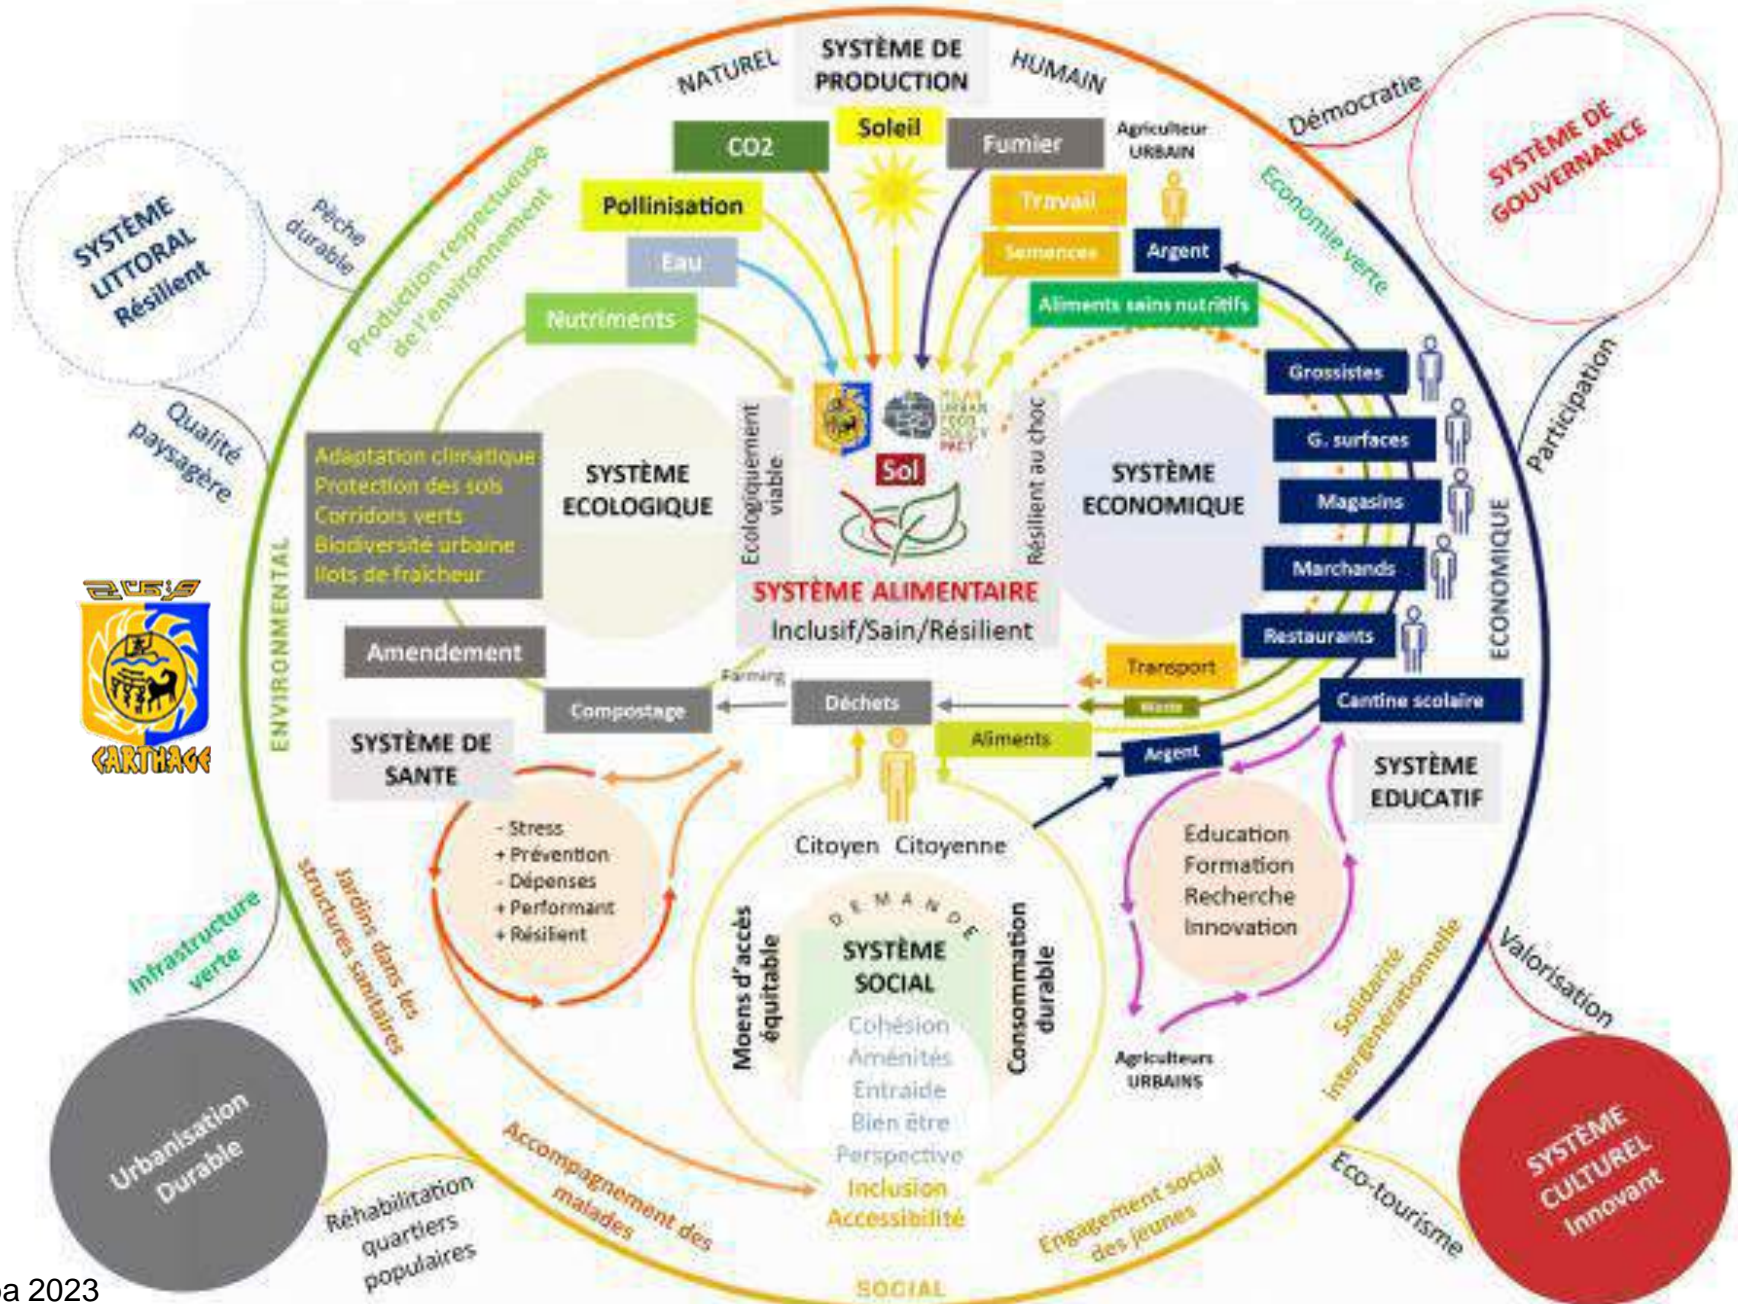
SYSTÈME DE PRODUCTION

NATUREL

HUMAIN

CO2

Soleil

Fumier

Agriculteur URBAIN

Pollinisation

Travail

Semences

Argent

Eau

Nutriments

Aliments sains nutritifs

SYSTÈME LITTORAL Résilient

Pêche durable

Production respectueuse de l'environnement

Qualité paysagère

Démocratie

SYSTÈME DE GOUVERNANCE

Economie verte

Participation

Grossistes

G. surfaces

Magasins

Marchands

Restaurants

Cantine scolaire

ECONOMIQUE

Adaptation climatique
Protection des sols
Corridors verts
Biodiversité urbaine
Ilots de fraîcheur

SYSTÈME ECOLOGIQUE

Ecologiquement viable

Sol

Résilient au choc

SYSTÈME ECONOMIQUE

SYSTÈME ALIMENTAIRE
Inclusif/Sain/Résilient

Amendement

ENVIRONMENTAL

CARTHAGE

Farming

Compostage

Déchets

Transport

Waste

Aliments

Argent

SYSTÈME DE SANTE

- Stress
+ Prévention
- Dépenses
+ Performant
+ Résilient

Citoyen Citoyenne

SYSTÈME EDUCATIF

Education
Formation
Recherche
Innovation

Infrastructure verte

Jardins dans les structures sanitaires

Moens d'accès équitable

DEMANDE

SYSTÈME SOCIAL

Cohésion
Aménités
Entraide
Bien être
Perspective
Inclusion
Accessibilité

Consommation durable

Solidarité intergénérationnelle

Agriculteurs URBAINS

Valorisation

Urbanisation Durable

Réhabilitation quartiers populaires

Accompagnement des malades

Engagement social des jeunes

Eco-tourisme

SYSTÈME CULTUREL Innovant

SOCIAL

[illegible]a 2023